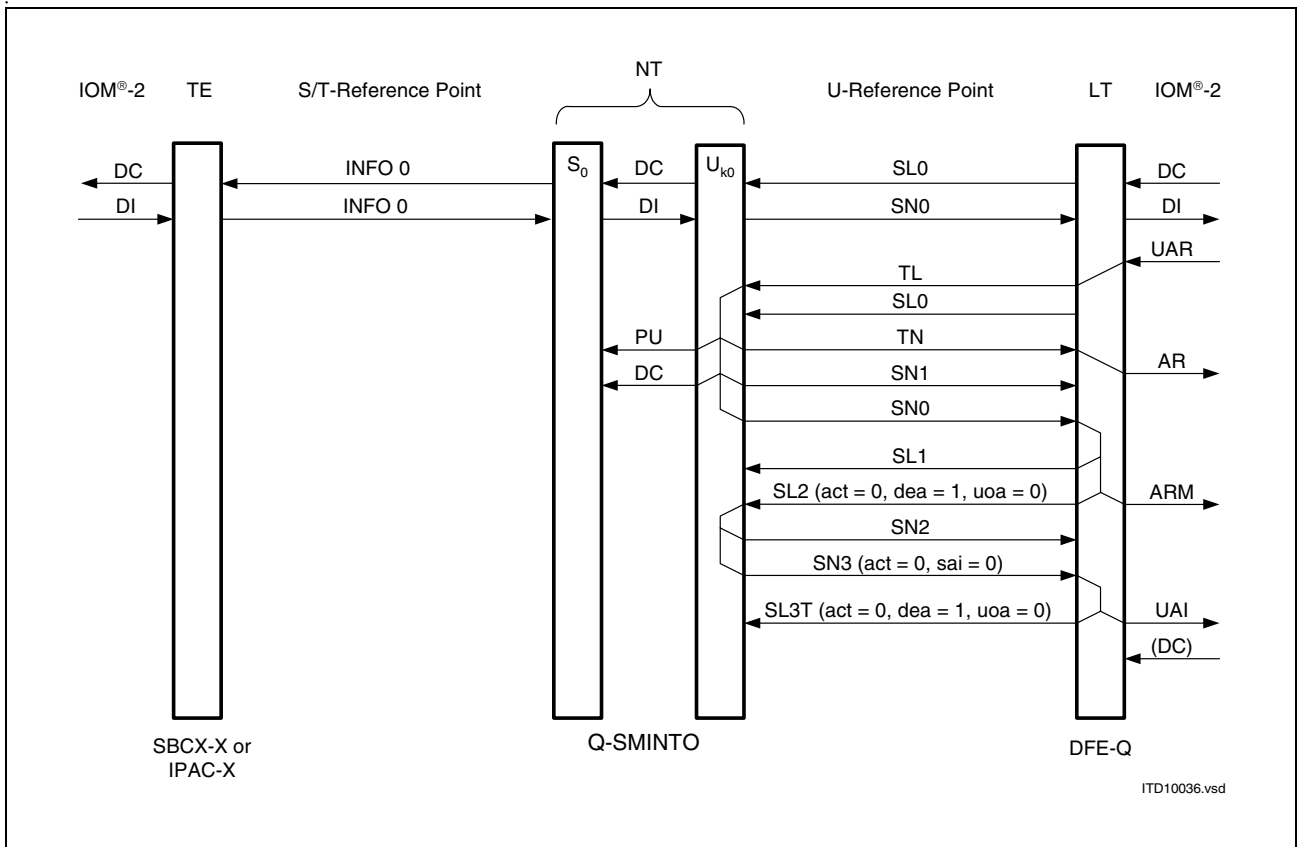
IOM®-2 TE S/T-Reference Point NT U-Reference Point LT IOM®-2

DC INFO 0 $S_0$ DC $U_{k0}$ SL0 DC

DI INFO 0 DI SN0 DI

UAR

TL

SL0

PU TN AR

DC SN1

SN0

SL1

SL2 (act = 0, dea = 1, uoa = 0) ARM

SN2

SN3 (act = 0, sai = 0)

SL3T (act = 0, dea = 1, uoa = 0) UAI

(DC)

SBCX-X or IPAC-X

Q-SMINTO

DFE-Q

ITD10036.vsd